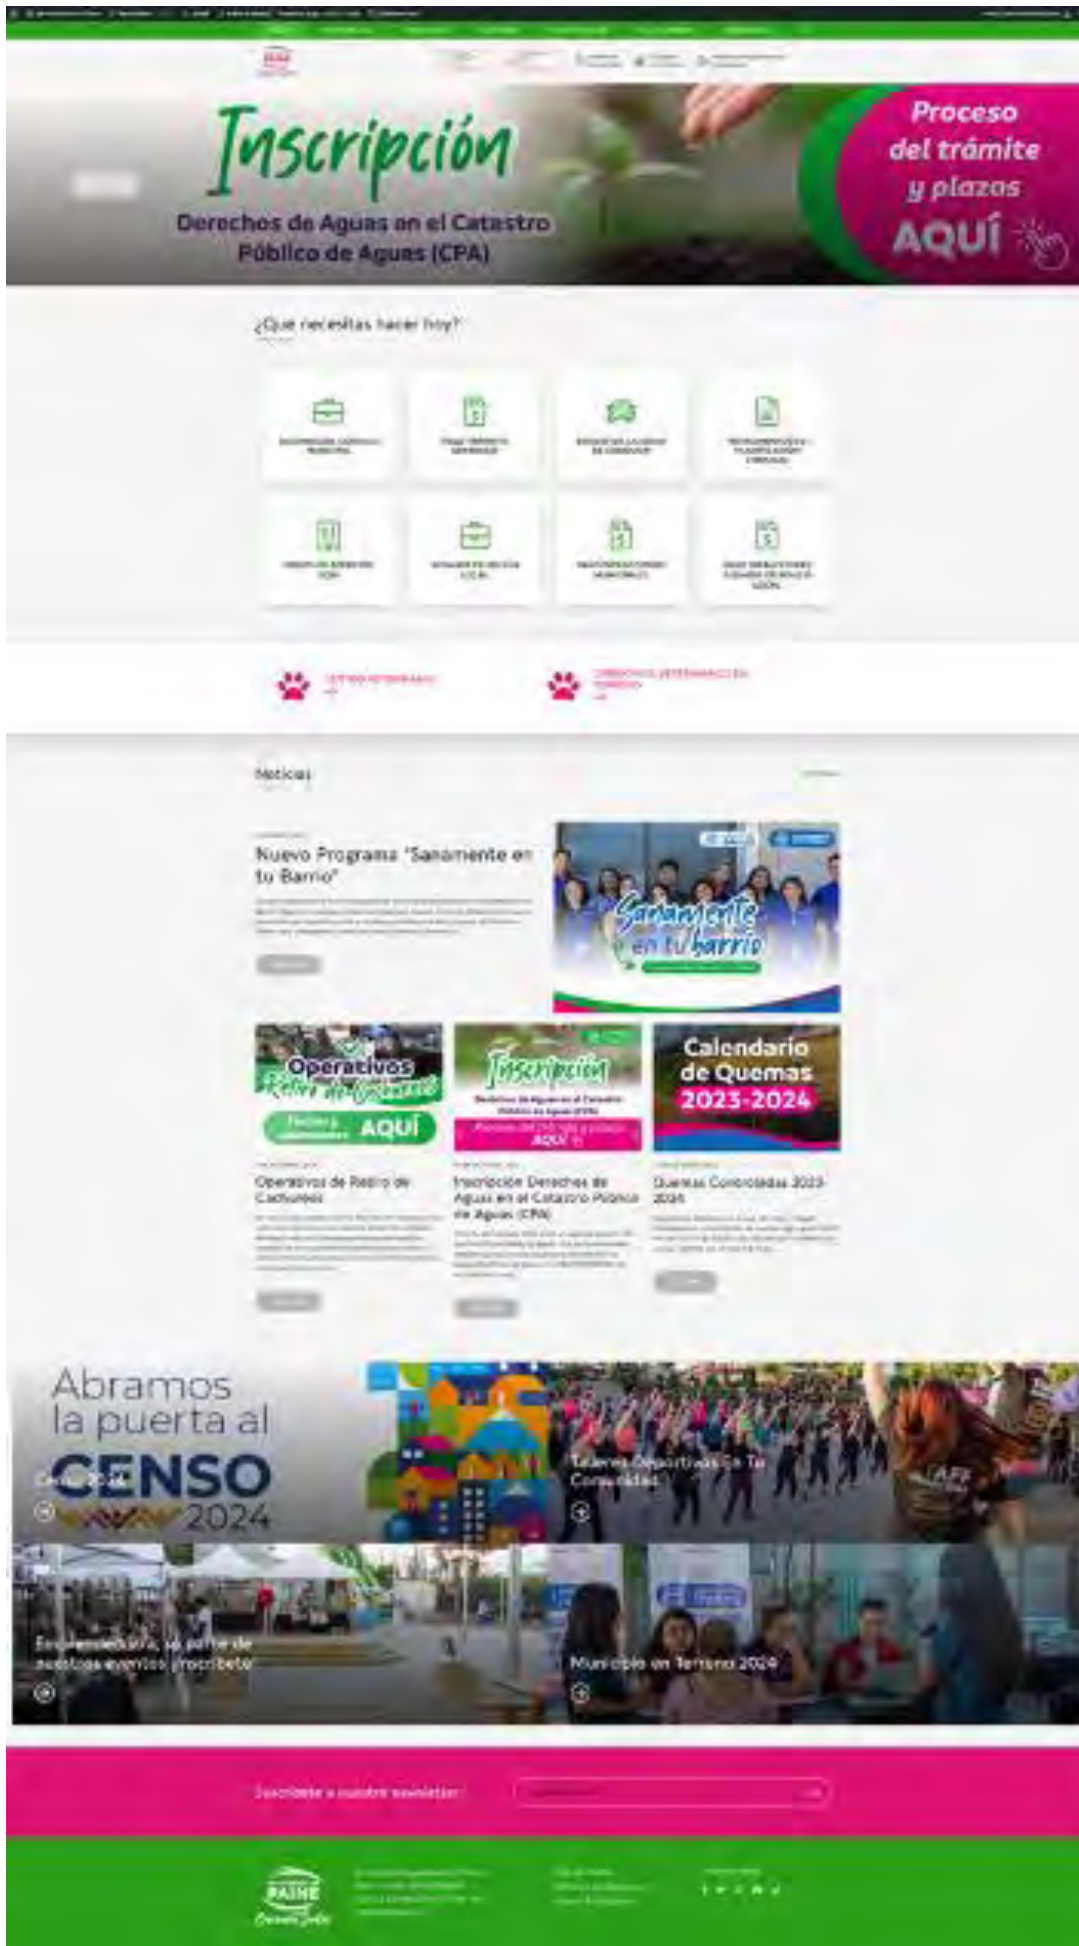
Inscripción

Derechos de Aguas en el Catastro Público de Aguas (CPA)

Proceso del trámite y plazos AQUÍ

¿Qué necesitas hacer hoy?

Noticias

Nuevo Programa "Sanamente en tu Barrio"

Sanamente en tu barrio

Operativos Retiro de Cachureos AQUÍ

Inscripción

Derechos de Aguas en el Catastro Público de Aguas (CPA)

AQUÍ

Calendario de Quemas 2023-2024

Operativos de Retiro de Cachureos

Inscripción Derechos de Aguas en el Catastro Público de Aguas (CPA)

Quemas Controladas 2023-2024

Abramos la puerta al CENSO 2024

Censo 2024

Talleres Deportivos En Tu Comunidad

Emprendedora, se parte de nuestros eventos ¡Inscríbete!

Municipio en Terreno 2024

Suscríbete a nuestro newsletter

PAINE